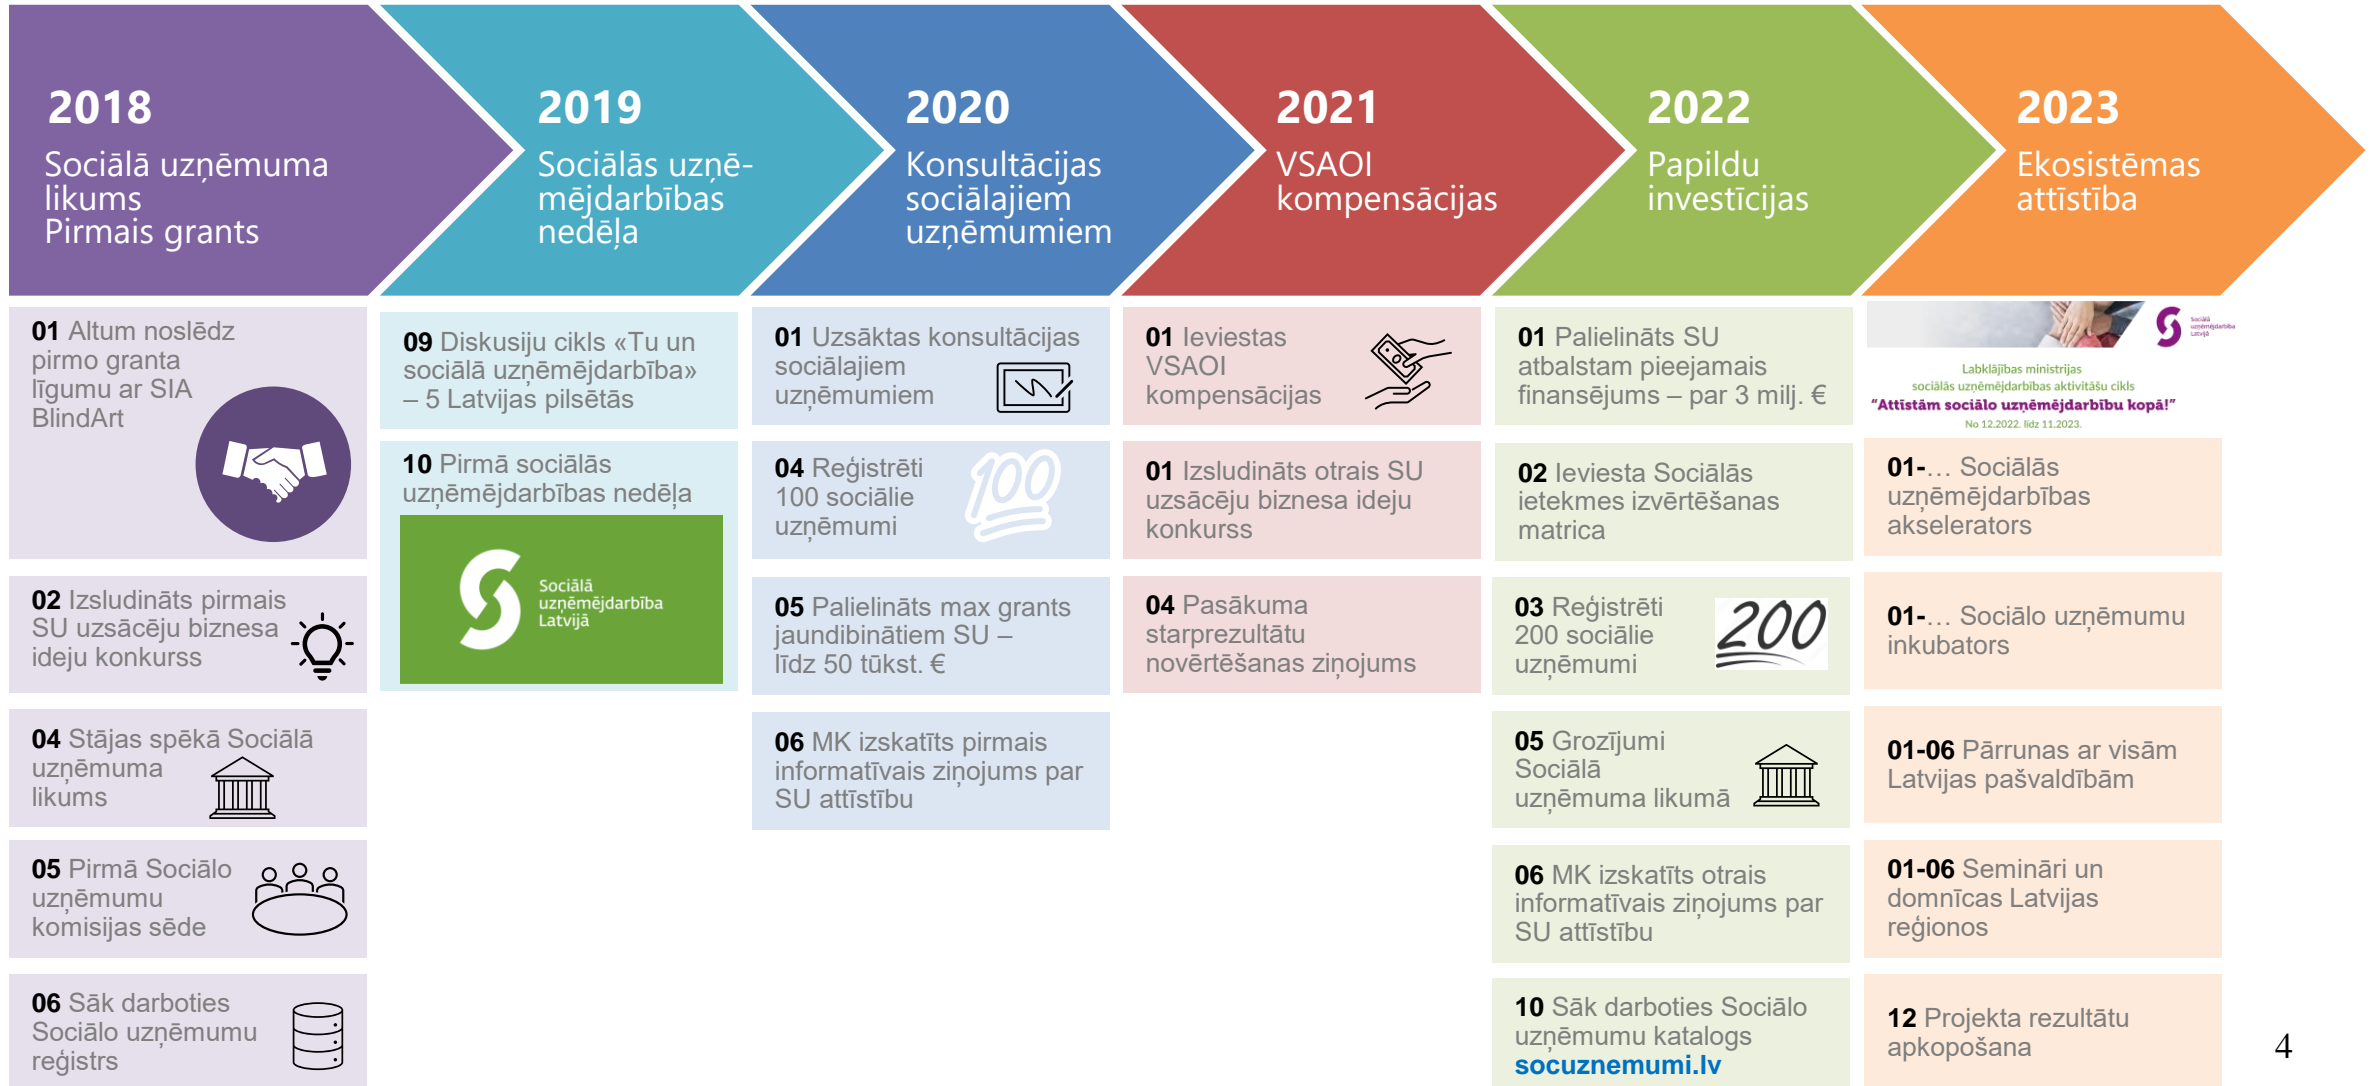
2018
Sociālā uzņēmuma likums
Pirmais grants

2019
Sociālās uzņēmējdarbības nedēļa

2020
Konsultācijas sociālajiem uzņēmumiem

2021
VSAOI kompensācijas

2022
Papildu investīcijas

2023
Ekosistēmas attīstība

01 Altum noslēdz pirmo granta līgumu ar SIA BlindArt

02 Izsludināts pirmais SU uzsācēju biznesa ideju konkurss

04 Stājas spēkā Sociālā uzņēmuma likums

05 Pirmā Sociālo uzņēmumu komisijas sēde

06 Sāk darboties Sociālo uzņēmumu reģistrs

09 Diskusiju cikls «Tu un sociālā uzņēmējdarbība» – 5 Latvijas pilsētās

10 Pirmā sociālās uzņēmējdarbības nedēļa

Sociālā uzņēmējdarbība Latvijā

01 Uzsāktas konsultācijas sociālajiem uzņēmumiem

04 Reģistrēti 100 sociālie uzņēmumi

100

05 Palielināts max grants jaundibinātiem SU – līdz 50 tūkst. €

06 MK izskatīts pirmais informatīvais ziņojums par SU attīstību

01 Ieviestas VSAOI kompensācijas

01 Izsludināts otrais SU uzsācēju biznesa ideju konkurss

04 Pasākuma starprezultātu novērtēšanas ziņojums

01 Palielināts SU atbalstam pieejamais finansējums – par 3 milj. €

02 Ieviesta Sociālās ietekmes izvērtēšanas matrica

03 Reģistrēti 200 sociālie uzņēmumi

200

05 Grozījumi Sociālā uzņēmuma likumā

06 MK izskatīts otrais informatīvais ziņojums par SU attīstību

10 Sāk darboties Sociālo uzņēmumu katalogs socuznemumi.lv

Sociālā uzņēmējdarbība Latvijā
Labklājības ministrijas sociālās uzņēmējdarbības aktivitāšu cikls
"Attīstām sociālo uzņēmējdarbību kopā!"
No 12.2022. līdz 11.2023.

01-… Sociālās uzņēmējdarbības akselerators

01-… Sociālo uzņēmumu inkubators

01-06 Pārrunas ar visām Latvijas pašvaldībām

01-06 Semināri un domnīcas Latvijas reģionos

12 Projekta rezultātu apkopošana

4